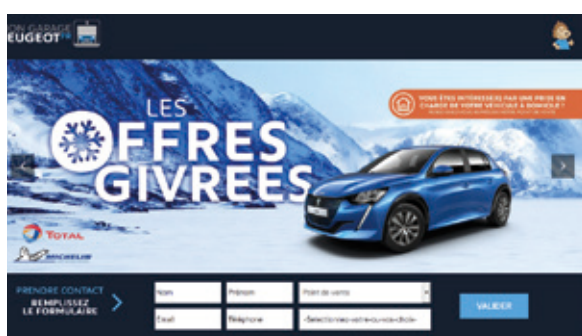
MON GARAGE
PEUGEOT

LES
OFFRES
GIVREES

VOUS ÊTES INTÉRESSÉ(E) PAR UNE PRISE EN CHARGE DE VOTRE VÉHICULE À DOMICILE ?
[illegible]

TOTAL
MICHELIN

PRENDRE CONTACT
REMPLISSEZ LE FORMULAIRE

Nom
Prénom
Point de vente
Email
Téléphone
-Sélectionnez votre ou vos choix-

VALIDER